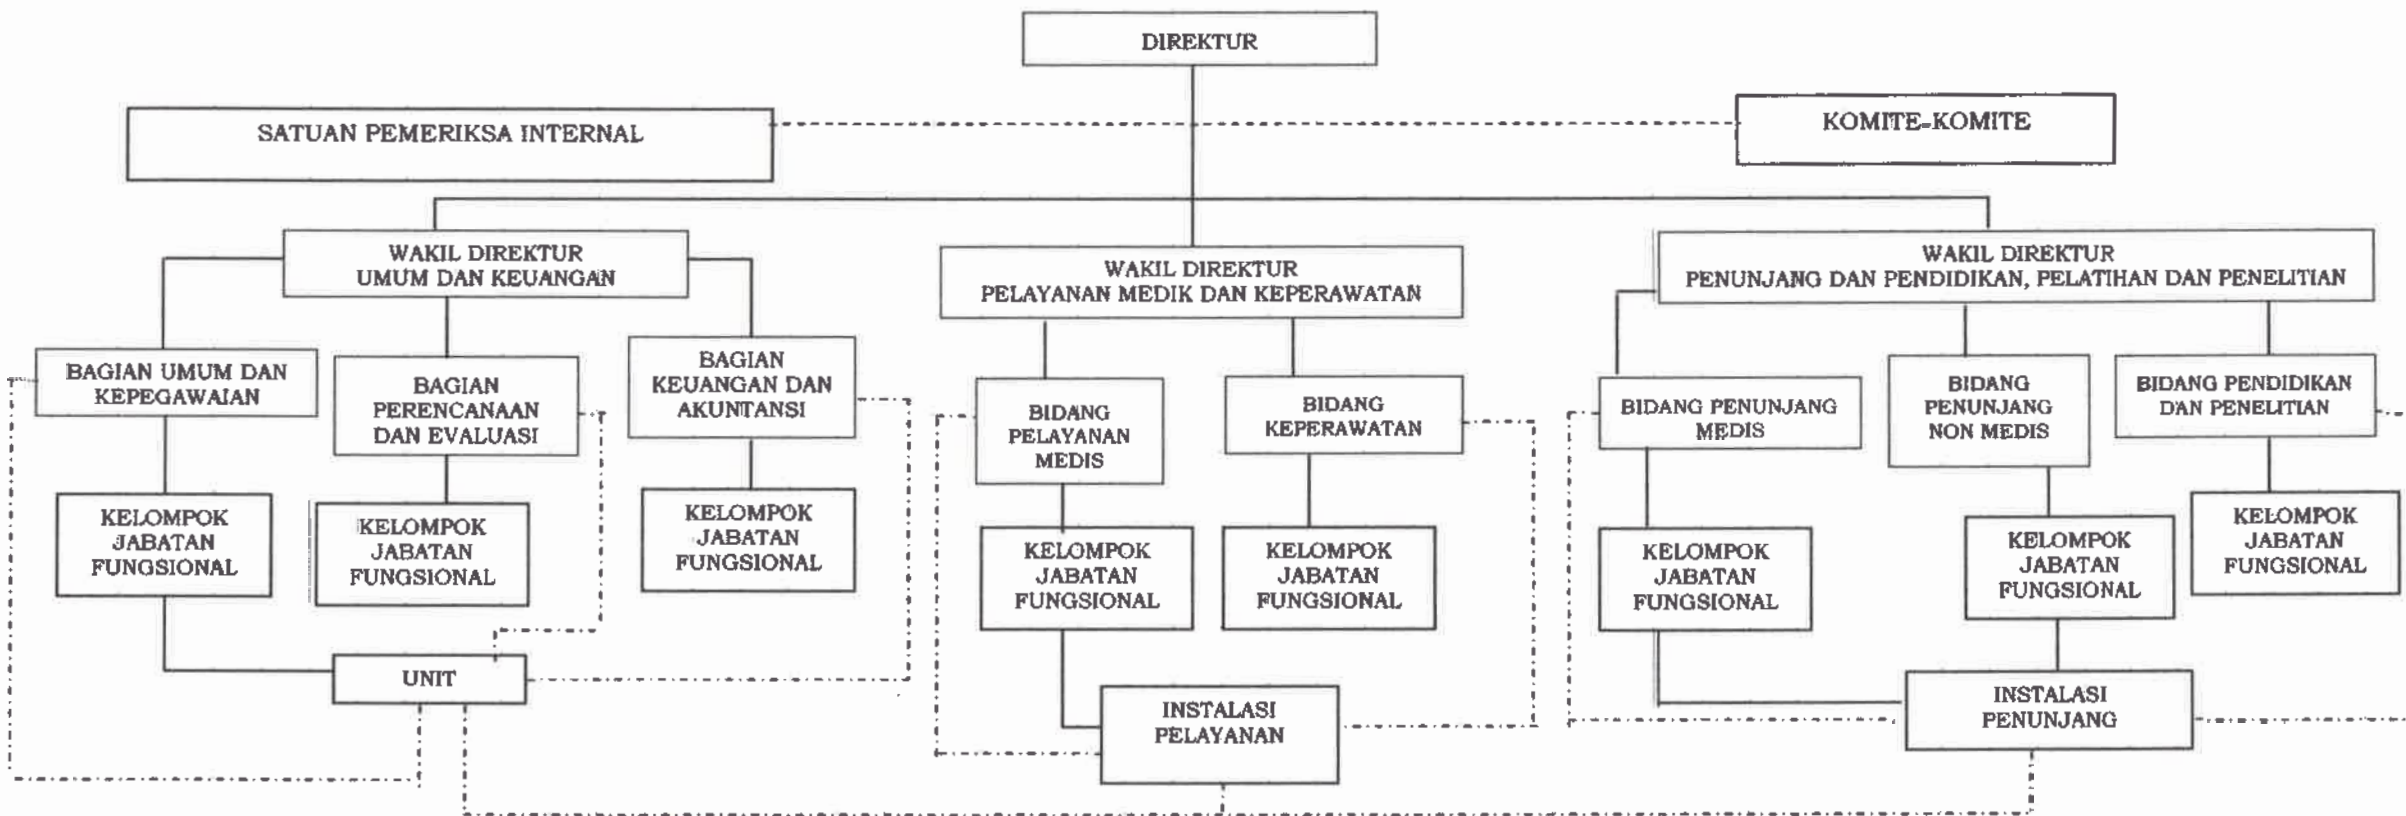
DIREKTUR

SATUAN PEMERIKSA INTERNAL

KOMITE-KOMITE

WAKIL DIREKTUR
UMUM DAN KEUANGAN

WAKIL DIREKTUR
PELAYANAN MEDIK DAN KEPERAWATAN

WAKIL DIREKTUR
PENUNJANG DAN PENDIDIKAN, PELATIHAN DAN PENELITIAN

BAGIAN UMUM DAN KEPEGAWAIAN

BAGIAN PERENCANAAN DAN EVALUASI

BAGIAN KEUANGAN DAN AKUNTANSI

BIDANG PELAYANAN MEDIS

BIDANG KEPERAWATAN

BIDANG PENUNJANG MEDIS

BIDANG PENUNJANG NON MEDIS

BIDANG PENDIDIKAN DAN PENELITIAN

KELOMPOK JABATAN FUNGSIONAL

KELOMPOK JABATAN FUNGSIONAL

KELOMPOK JABATAN FUNGSIONAL

KELOMPOK JABATAN FUNGSIONAL

KELOMPOK JABATAN FUNGSIONAL

KELOMPOK JABATAN FUNGSIONAL

KELOMPOK JABATAN FUNGSIONAL

KELOMPOK JABATAN FUNGSIONAL

UNIT

INSTALASI PELAYANAN

INSTALASI PENUNJANG